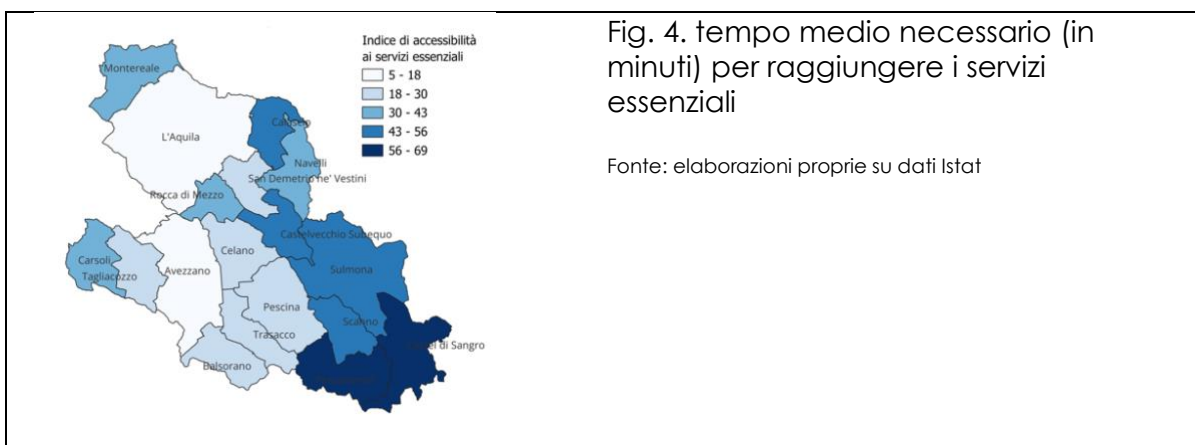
Indice di accessibilità ai servizi essenziali

5 - 18
18 - 30
30 - 43
43 - 56
56 - 69

Montereale
L'Aquila
Capestrano
Navelli
San Demetrio ne' Vestini
Rocca di Mezzo
Castelvecchio Subequo
Celano
Carsoli
Tagliacozzo
Avezzano
Sulmona
Pescina
Trasacco
Scanno
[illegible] di Sangro
Balsorano

Fig. 4. tempo medio necessario (in minuti) per raggiungere i servizi essenziali

Fonte: elaborazioni proprie su dati Istat